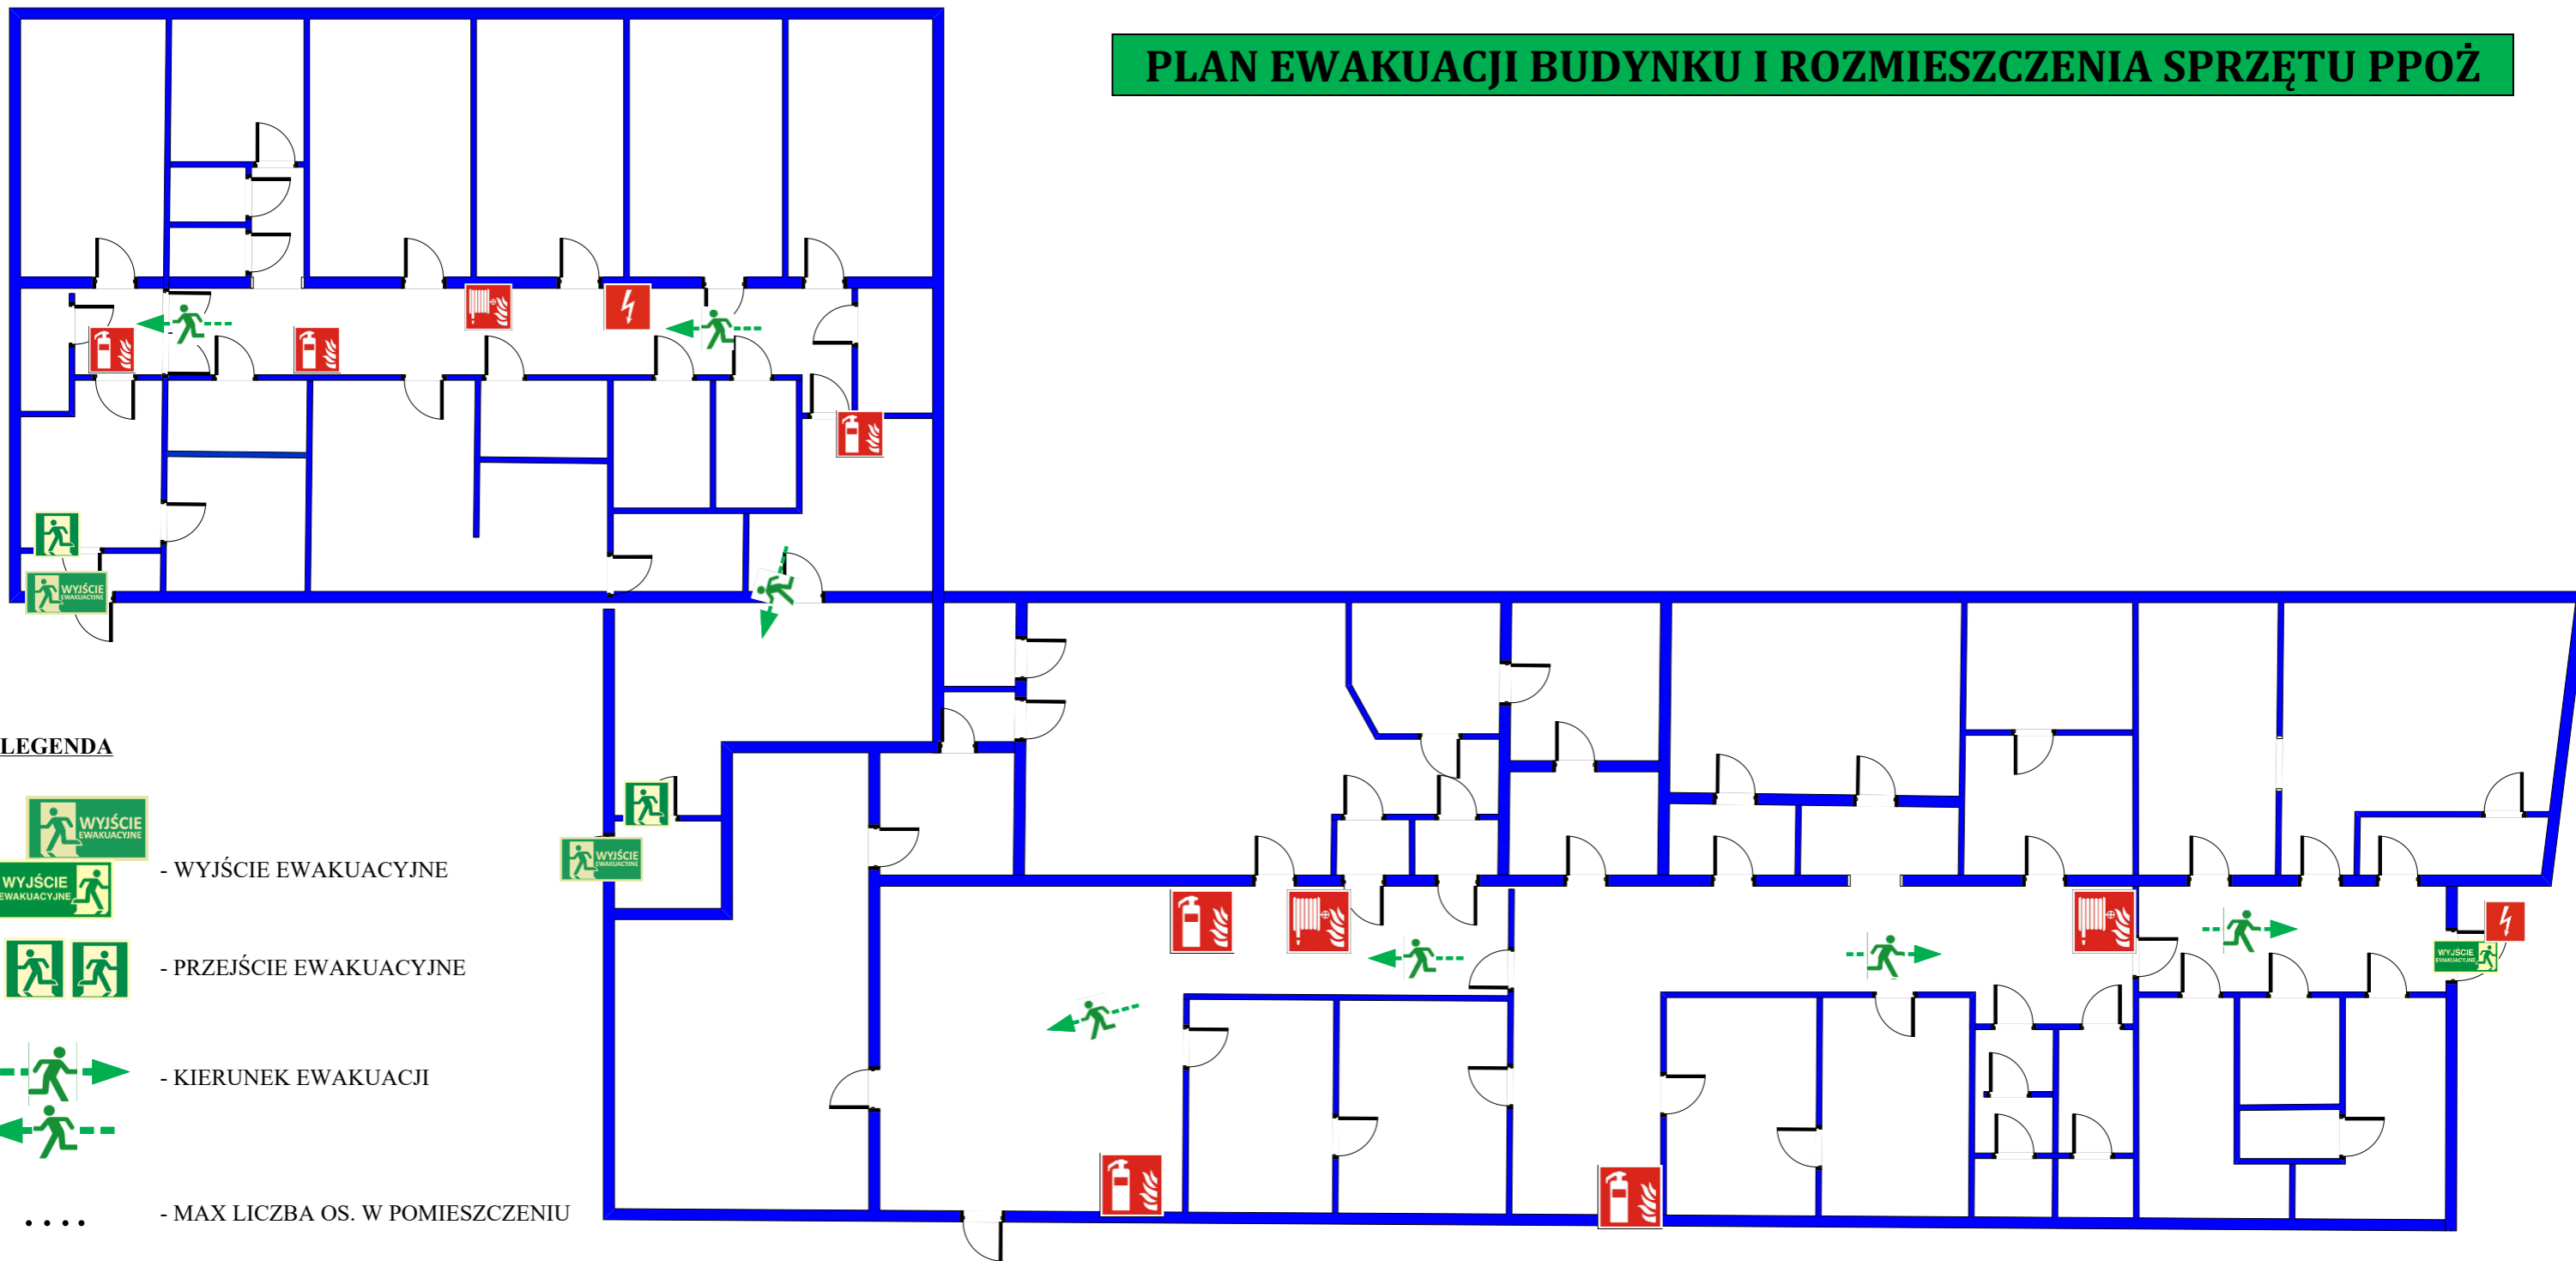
PLAN EWAKUACJI BUDYNKU I ROZMIESZCZENIA SPRZĘTU PPOŻ

WYJŚCIE EWAKUACYJNE

WYJŚCIE EWAKUACYJNE

WYJŚCIE EWAKUACYJNE

WYJŚCIE EWAKUACYJNE

LEGENDA

WYJŚCIE EWAKUACYJNE
WYJŚCIE EWAKUACYJNE
- WYJŚCIE EWAKUACYJNE

- PRZEJŚCIE EWAKUACYJNE

- KIERUNEK EWAKUACJI

. . . . - MAX LICZBA OS. W POMIESZCZENIU